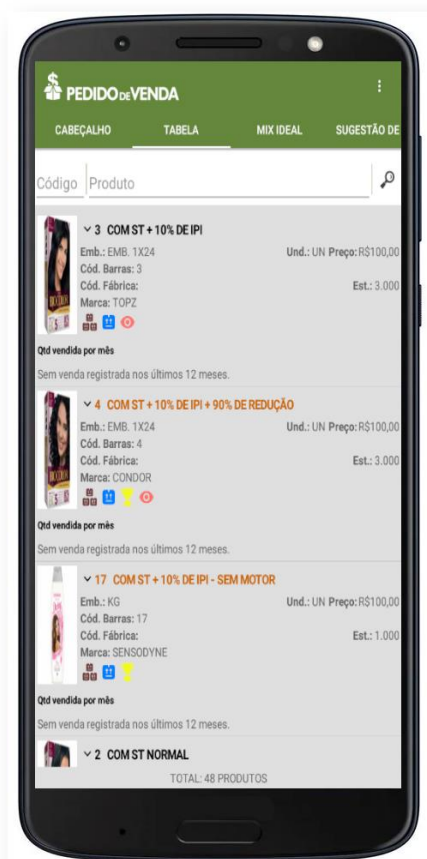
PEDIDO DE VENDA

CABEÇALHO TABELA MIX IDEAL SUGESTÃO DE

Código Produto

3 COM ST + 10% DE IPI
Emb.: EMB. 1X24 Und.: UN Preço: R$100,00
Cód. Barras: 3
Cód. Fábrica: Est.: 3.000
Marca: TOPZ

Qtd vendida por mês
Sem venda registrada nos últimos 12 meses.

4 COM ST + 10% DE IPI + 90% DE REDUÇÃO
Emb.: EMB. 1X24 Und.: UN Preço: R$100,00
Cód. Barras: 4
Cód. Fábrica: Est.: 3.000
Marca: CONDOR

Qtd vendida por mês
Sem venda registrada nos últimos 12 meses.

17 COM ST + 10% DE IPI - SEM MOTOR
Emb.: KG Und.: UN Preço: R$100,00
Cód. Barras: 17
Cód. Fábrica: Est.: 1.000
Marca: SENSODYNE

Qtd vendida por mês
Sem venda registrada nos últimos 12 meses.

2 COM ST NORMAL
TOTAL: 48 PRODUTOS